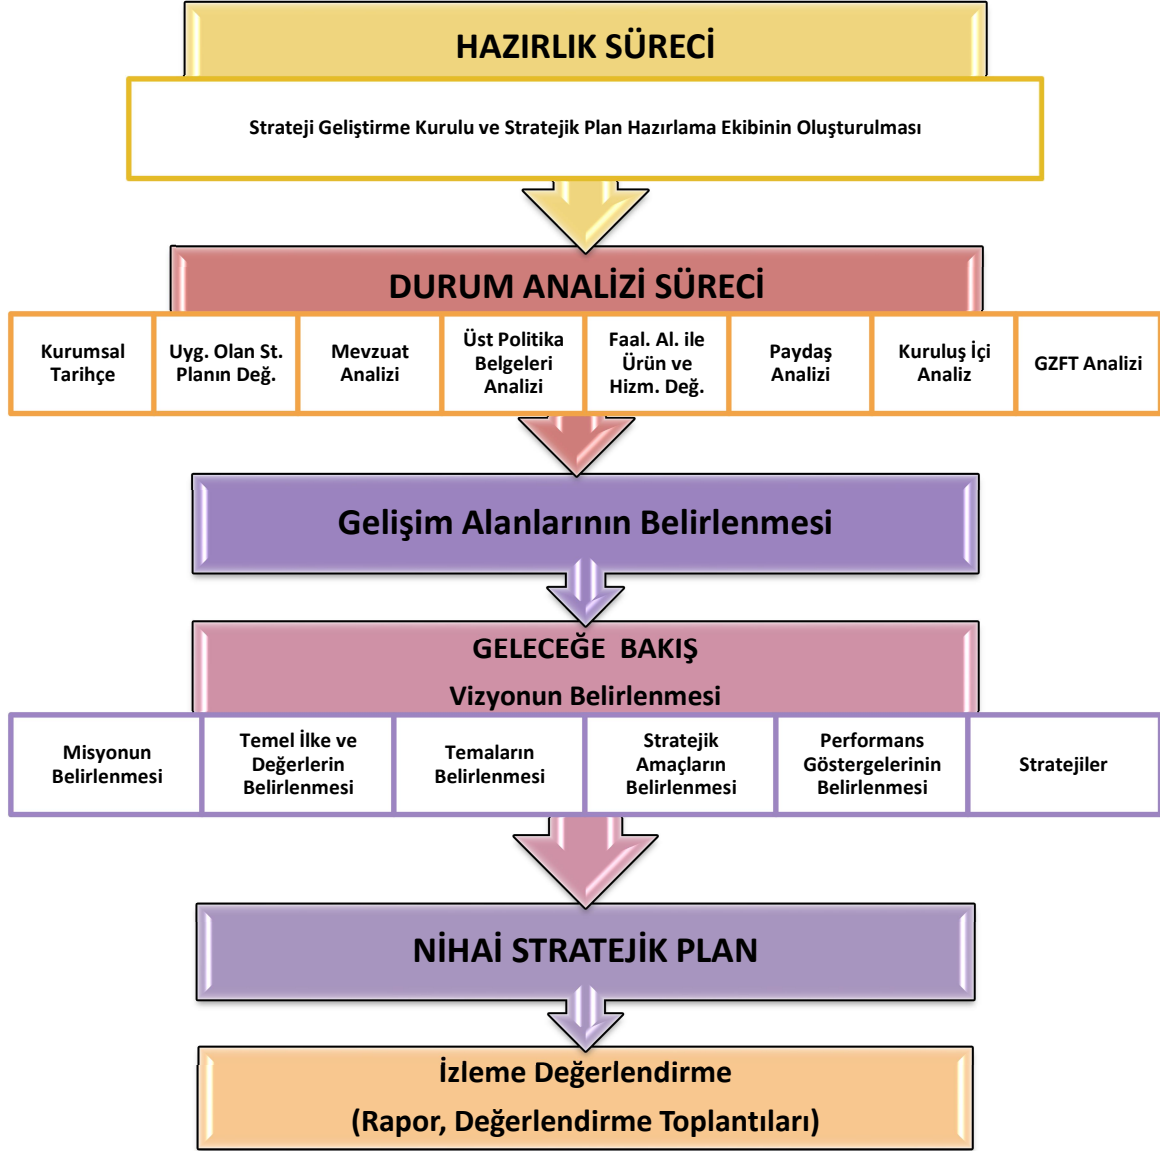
HAZIRLIK SÜRECİ

Strateji Geliştirme Kurulu ve Stratejik Plan Hazırlama Ekibinin Oluşturulması

DURUM ANALİZİ SÜRECİ

| Kurumsal Tarihçe | Uyg. Olan St. Planın Değ. | Mevzuat Analizi | Üst Politika Belgeleri Analizi | Faal. Al. ile Ürün ve Hizm. Değ. | Paydaş Analizi | Kuruluş İçi Analiz | GZFT Analizi |
|---|---|---|---|---|---|---|---|

Gelişim Alanlarının Belirlenmesi

GELECEĞE BAKIŞ

Vizyonun Belirlenmesi

| Misyonun Belirlenmesi | Temel İlke ve Değerlerin Belirlenmesi | Temaların Belirlenmesi | Stratejik Amaçların Belirlenmesi | Performans Göstergelerinin Belirlenmesi | Stratejiler |
|---|---|---|---|---|---|

NİHAİ STRATEJİK PLAN

İzleme Değerlendirme

(Rapor, Değerlendirme Toplantıları)